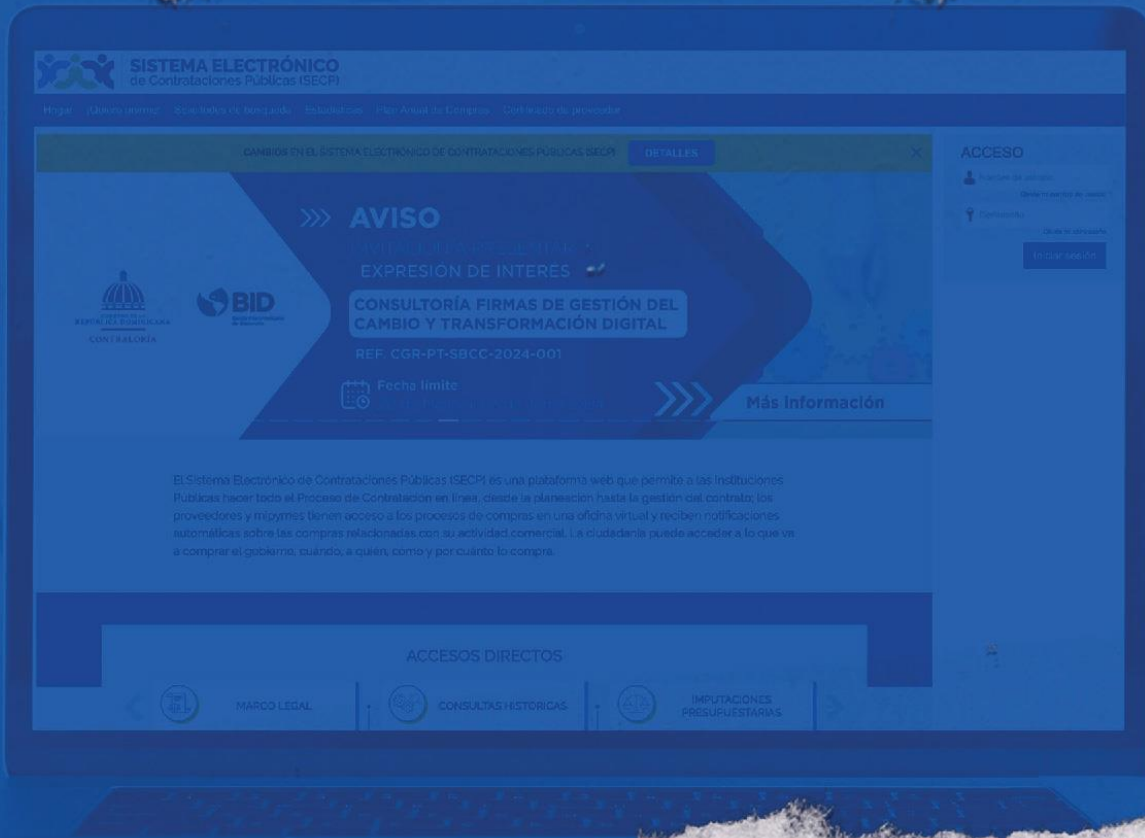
SISTEMA ELECTRÓNICO
de Contrataciones Públicas (SECP)

Hogar ¿Quiere vender? Buscadores de búsqueda Estadísticas Plan Anual de Compras Certificado de proveedor

CAMBIOS EN EL SISTEMA ELECTRÓNICO DE CONTRATACIONES PÚBLICAS (SECP) DETALLES

ACCESO
Nombre de usuario
Olvidé mi nombre de usuario
Contraseña
Olvidé mi contraseña
Iniciar sesión

REPÚBLICA DOMINICANA
CONTRALORÍA

BID

AVISO
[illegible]
EXPRESION DE INTERÉS
CONSULTORÍA FIRMAS DE GESTIÓN DEL CAMBIO Y TRANSFORMACIÓN DIGITAL
REF. CGR-PT-SBCC-2024-001
Fecha límite
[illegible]
Más información

El Sistema Electrónico de Contrataciones Públicas (SECP) es una plataforma web que permite a las instituciones Públicas hacer todo el Proceso de Contratación en línea, desde la planeación hasta la gestión del contrato; los proveedores y mipymes tienen acceso a los procesos de compras en una oficina virtual y reciben notificaciones automáticas sobre las compras relacionadas con su actividad comercial. La ciudadanía puede acceder a lo que va a comprar el gobierno, cuándo, a quién, cómo y por cuánto lo compra.

ACCESOS DIRECTOS

MARCO LEGAL
CONSULTAS HISTÓRICAS
IMPUTACIONES PRESUPUESTARIAS